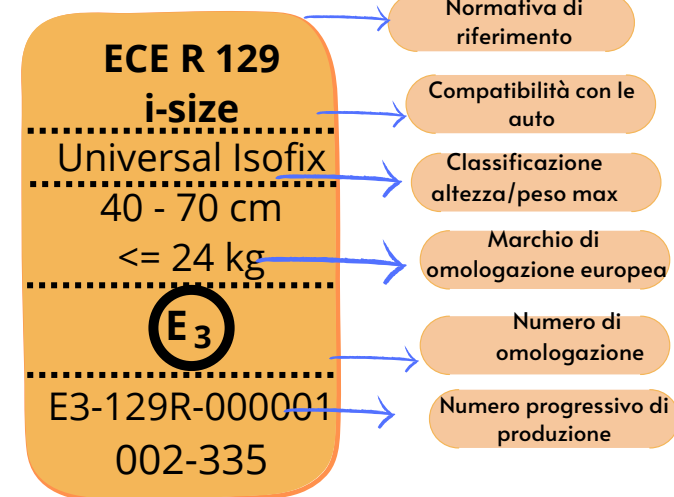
ECE R 129
i-size

Universal Isofix

40 - 70 cm
<= 24 kg

E 3

E3-129R-000001
002-335

Normativa di riferimento

Compatibilità con le auto

Classificazione altezza/peso max

Marchio di omologazione europea

Numero di omologazione

Numero progressivo di produzione